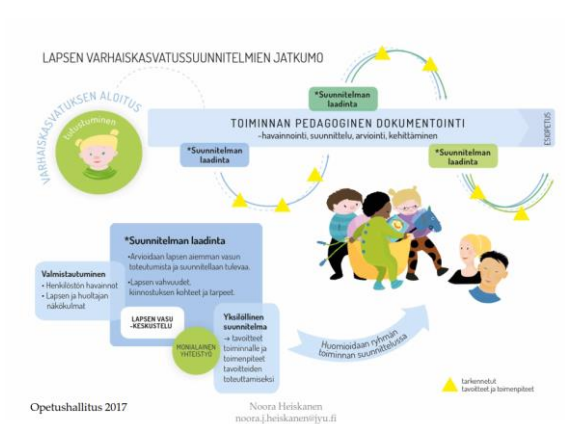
LAPSEN VARHAISKASVATUSSUUNNITELMIEN JATKUMO

VARHAISKASVATUKSEN ALOITUS

tutustuminen

*Suunnitelman laadinta

TOIMINNAN PEDAGOGINEN DOKUMENTOINTI
-havainnointi, suunnittelu, arviointi, kehittäminen

ESIOPETUS

*Suunnitelman laadinta

*Suunnitelman laadinta

*Suunnitelman laadinta
•Arvioidaan lapsen aiemman vasun toteutumista ja suunnitellaan tulevaa.
•Lapsen vahvuudet, kiinnostuksen kohteet ja tarpeet.

Valmistautuminen
• Henkilöstön havainnot
• Lapsen ja huoltajan näkökulmat

LAPSEN VASU -KESKUSTELU

MONIALAINEN YHTEISTYÖ

Yksilöllinen suunnitelma
→ tavoitteet toiminnalle ja toimenpiteet tavoitteiden toteuttamiseksi

Huomioidaan ryhmän toiminnan suunnittelussa

tarkennetut tavoitteet ja toimenpiteet

Opetushallitus 2017

Noora Heiskanen
noora.j.heiskanen@jyu.fi